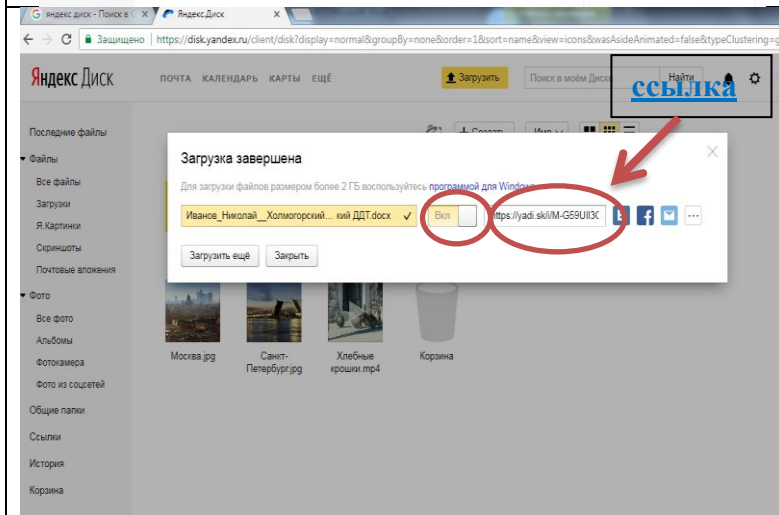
G яндекс диск - Поиск в ×
Яндекс.Диск ×
Защищено | https://disk.yandex.ru/client/disk?display=normal&groupBy=none&order=1&sort=name&view=icons&wasAsideAnimated=false&typeClustering=g

Яндекс Диск
ПОЧТА КАЛЕНДАРЬ КАРТЫ ЕЩЁ
Загрузить
Поиск в моём Диске
Найти
ссылка

Последние файлы
Файлы
Все файлы
Загрузки
Я.Картинки
Скриншоты
Почтовые вложения
Фото
Все фото
Альбомы
Фотокамера
Фото из соцсетей
Общие папки
Ссылки
История
Корзина

Создать
Имя

Загрузка завершена
Для загрузки файлов размером более 2 ГБ воспользуйтесь программой для Windows
Иванов_Николай__Холмогорский... кий ДДТ.docx
Вкл
https://yadi.sk/i/M-G59UII3C
Загрузить ещё
Закрыть

Москва.jpg
Санкт-Петербург.jpg
Хлебные крошки.mp4
Корзина